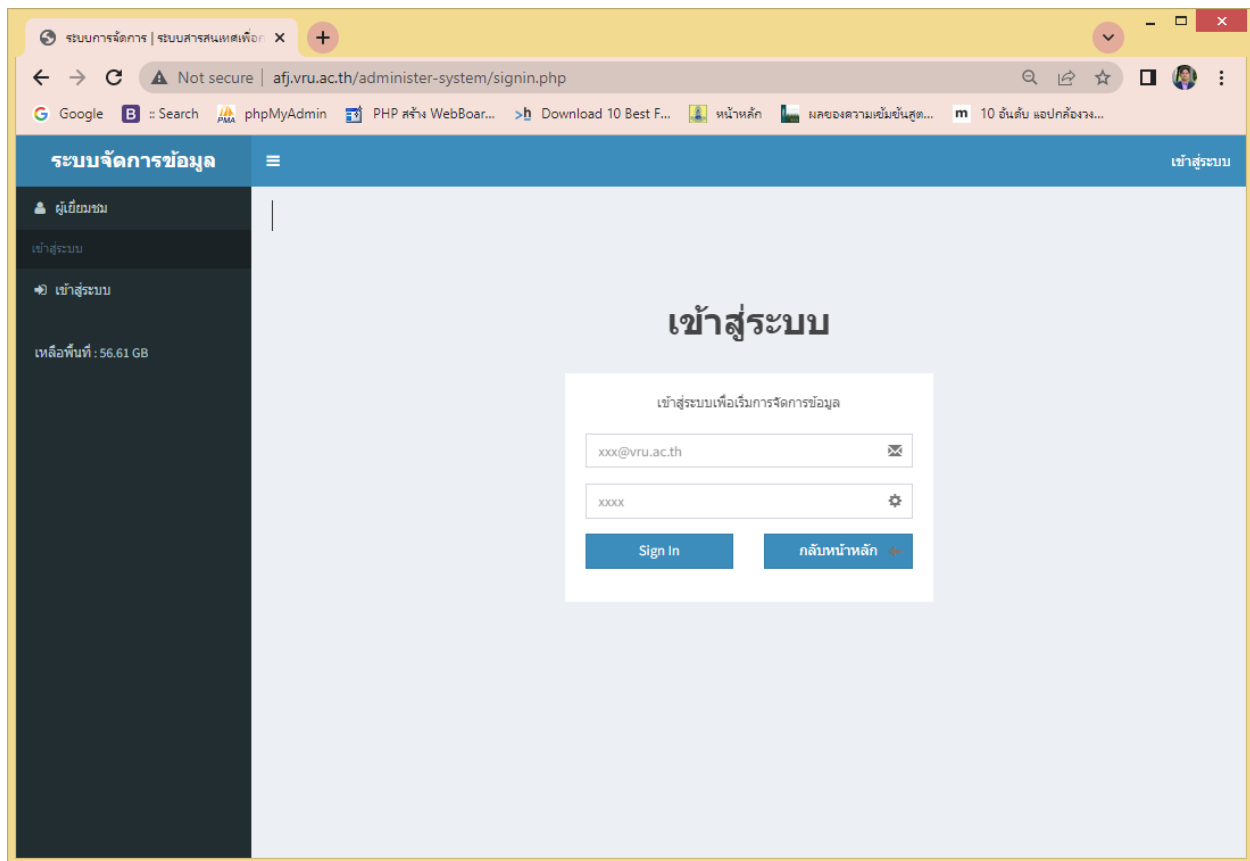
ระบบการจัดการ | ระบบสารสนเทศเพื่อ

Not secure | afj.vru.ac.th/administer-system/signin.php

Google :: Search phpMyAdmin PHP สร้าง WebBoar... Download 10 Best F... หน้าหลัก ผลของความเข้มข้นสูต... 10 อันดับ แอปกล้องวง...

ระบบจัดการข้อมูล

เข้าสู่ระบบ

ผู้เยี่ยมชม

เข้าสู่ระบบ

เข้าสู่ระบบ

เหลือพื้นที่ : 56.61 GB

เข้าสู่ระบบ

เข้าสู่ระบบเพื่อเริ่มการจัดการข้อมูล

xxx@vru.ac.th

xxxx

Sign In

กลับหน้าหลัก